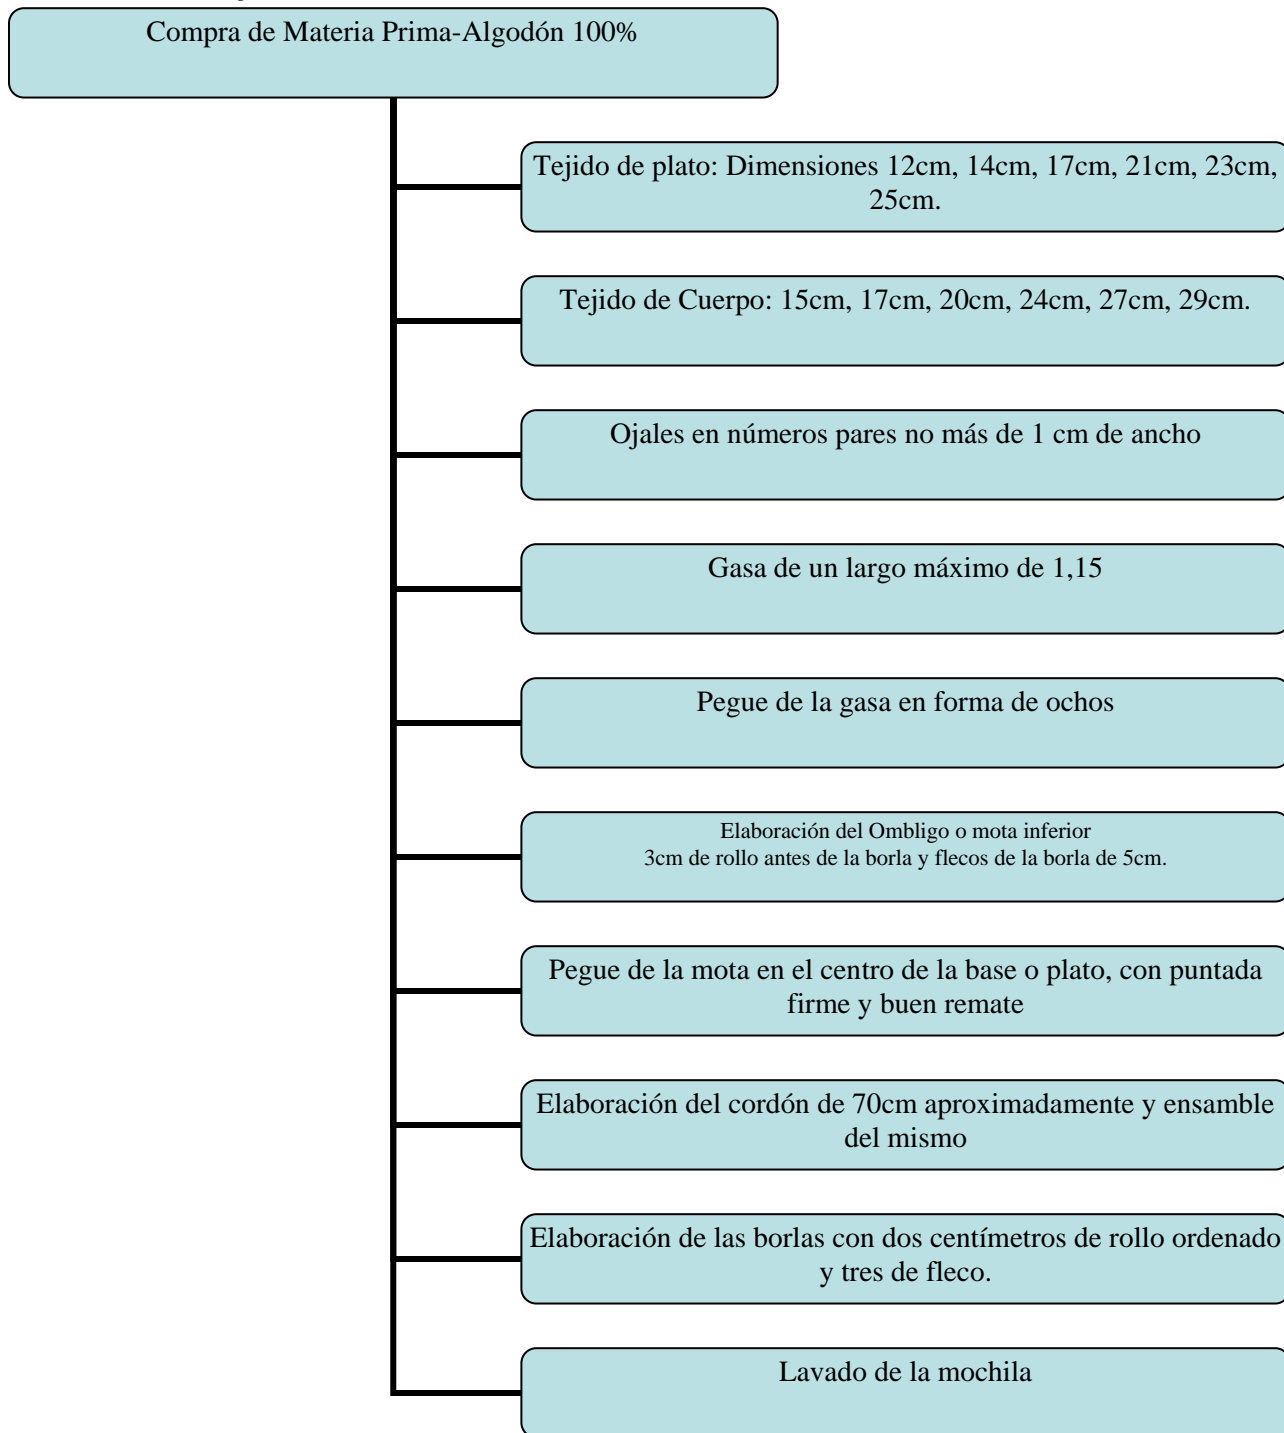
Compra de Materia Prima-Algodón 100%

Tejido de plato: Dimensiones 12cm, 14cm, 17cm, 21cm, 23cm, 25cm.

Tejido de Cuerpo: 15cm, 17cm, 20cm, 24cm, 27cm, 29cm.

Ojales en números pares no más de 1 cm de ancho

Gasa de un largo máximo de 1,15

Pegue de la gasa en forma de ochos

Elaboración del Ombligo o mota inferior
3cm de rollo antes de la borla y flecos de la borla de 5cm.

Pegue de la mota en el centro de la base o plato, con puntada firme y buen remate

Elaboración del cordón de 70cm aproximadamente y ensamble del mismo

Elaboración de las borlas con dos centímetros de rollo ordenado y tres de fleco.

Lavado de la mochila